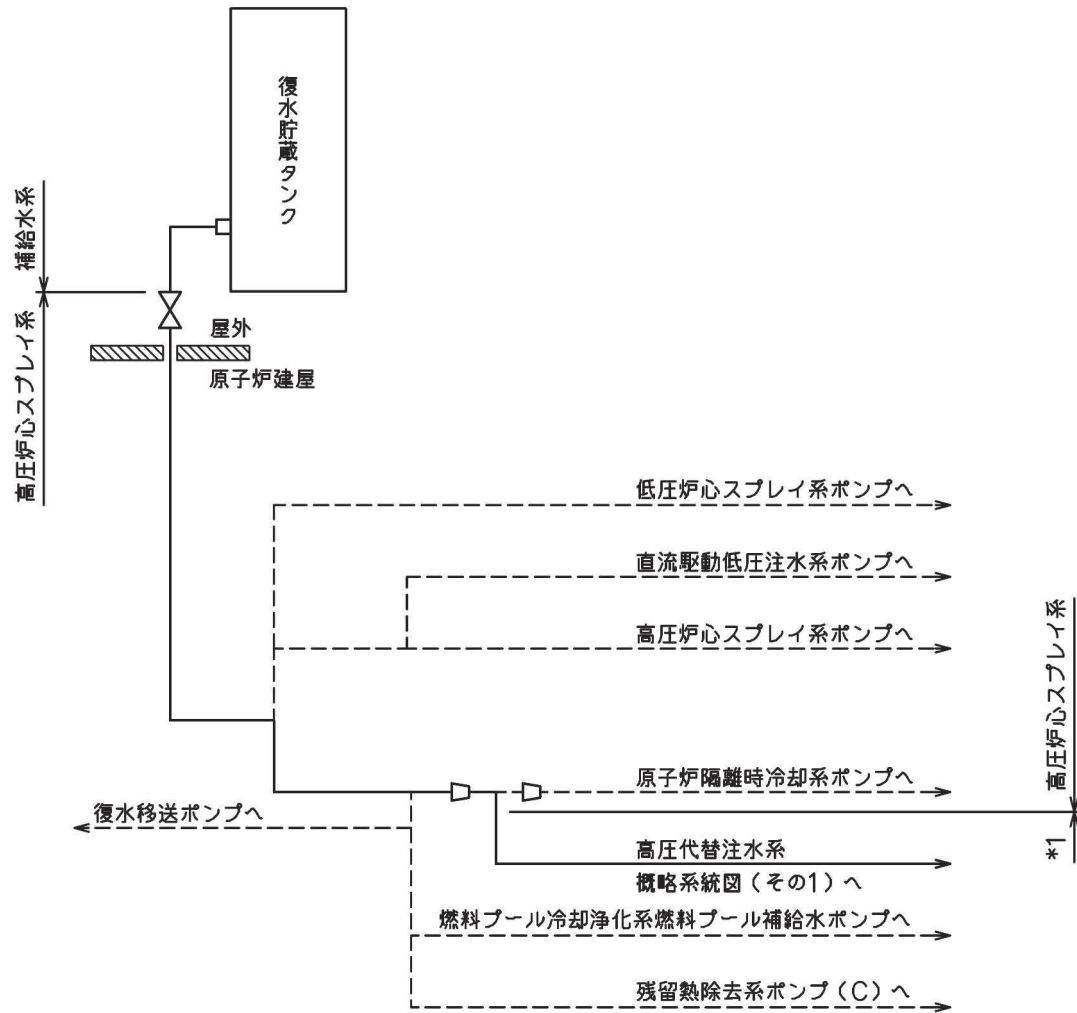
復水貯蔵タンク

補給水系

高圧炉心スプレイ系

屋外

原子炉建屋

低圧炉心スプレイ系ポンプへ

直流駆動低圧注水系ポンプへ

高圧炉心スプレイ系ポンプへ

高圧炉心スプレイ系

原子炉隔離時冷却系ポンプへ

復水移送ポンプへ

*1

高圧代替注水系
概略系統図（その1）へ

燃料プール冷却浄化系燃料プール補給水ポンプへ

残留熱除去系ポンプ（C）へ